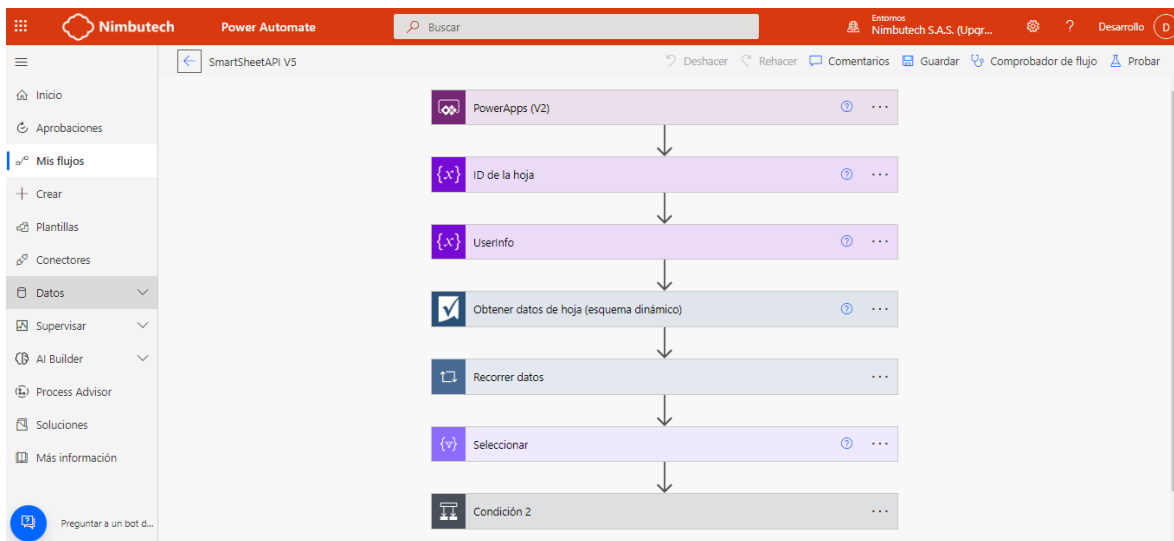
Nimbutech Power Automate Buscar Entornos Nimbutech S.A.S. (Upgr... ? Desarrollo D

SmartSheetAPI V5

Deshacer Rehacer Comentarios Guardar Comprobador de flujo Probar

Inicio
Aprobaciones
Mis flujos
Crear
Plantillas
Conectores
Datos
Supervisar
AI Builder
Process Advisor
Soluciones
Más información

Preguntar a un bot d...

PowerApps (V2)

ID de la hoja

UserInfo

Obtener datos de hoja (esquema dinámico)

Recorrer datos

Seleccionar

Condición 2